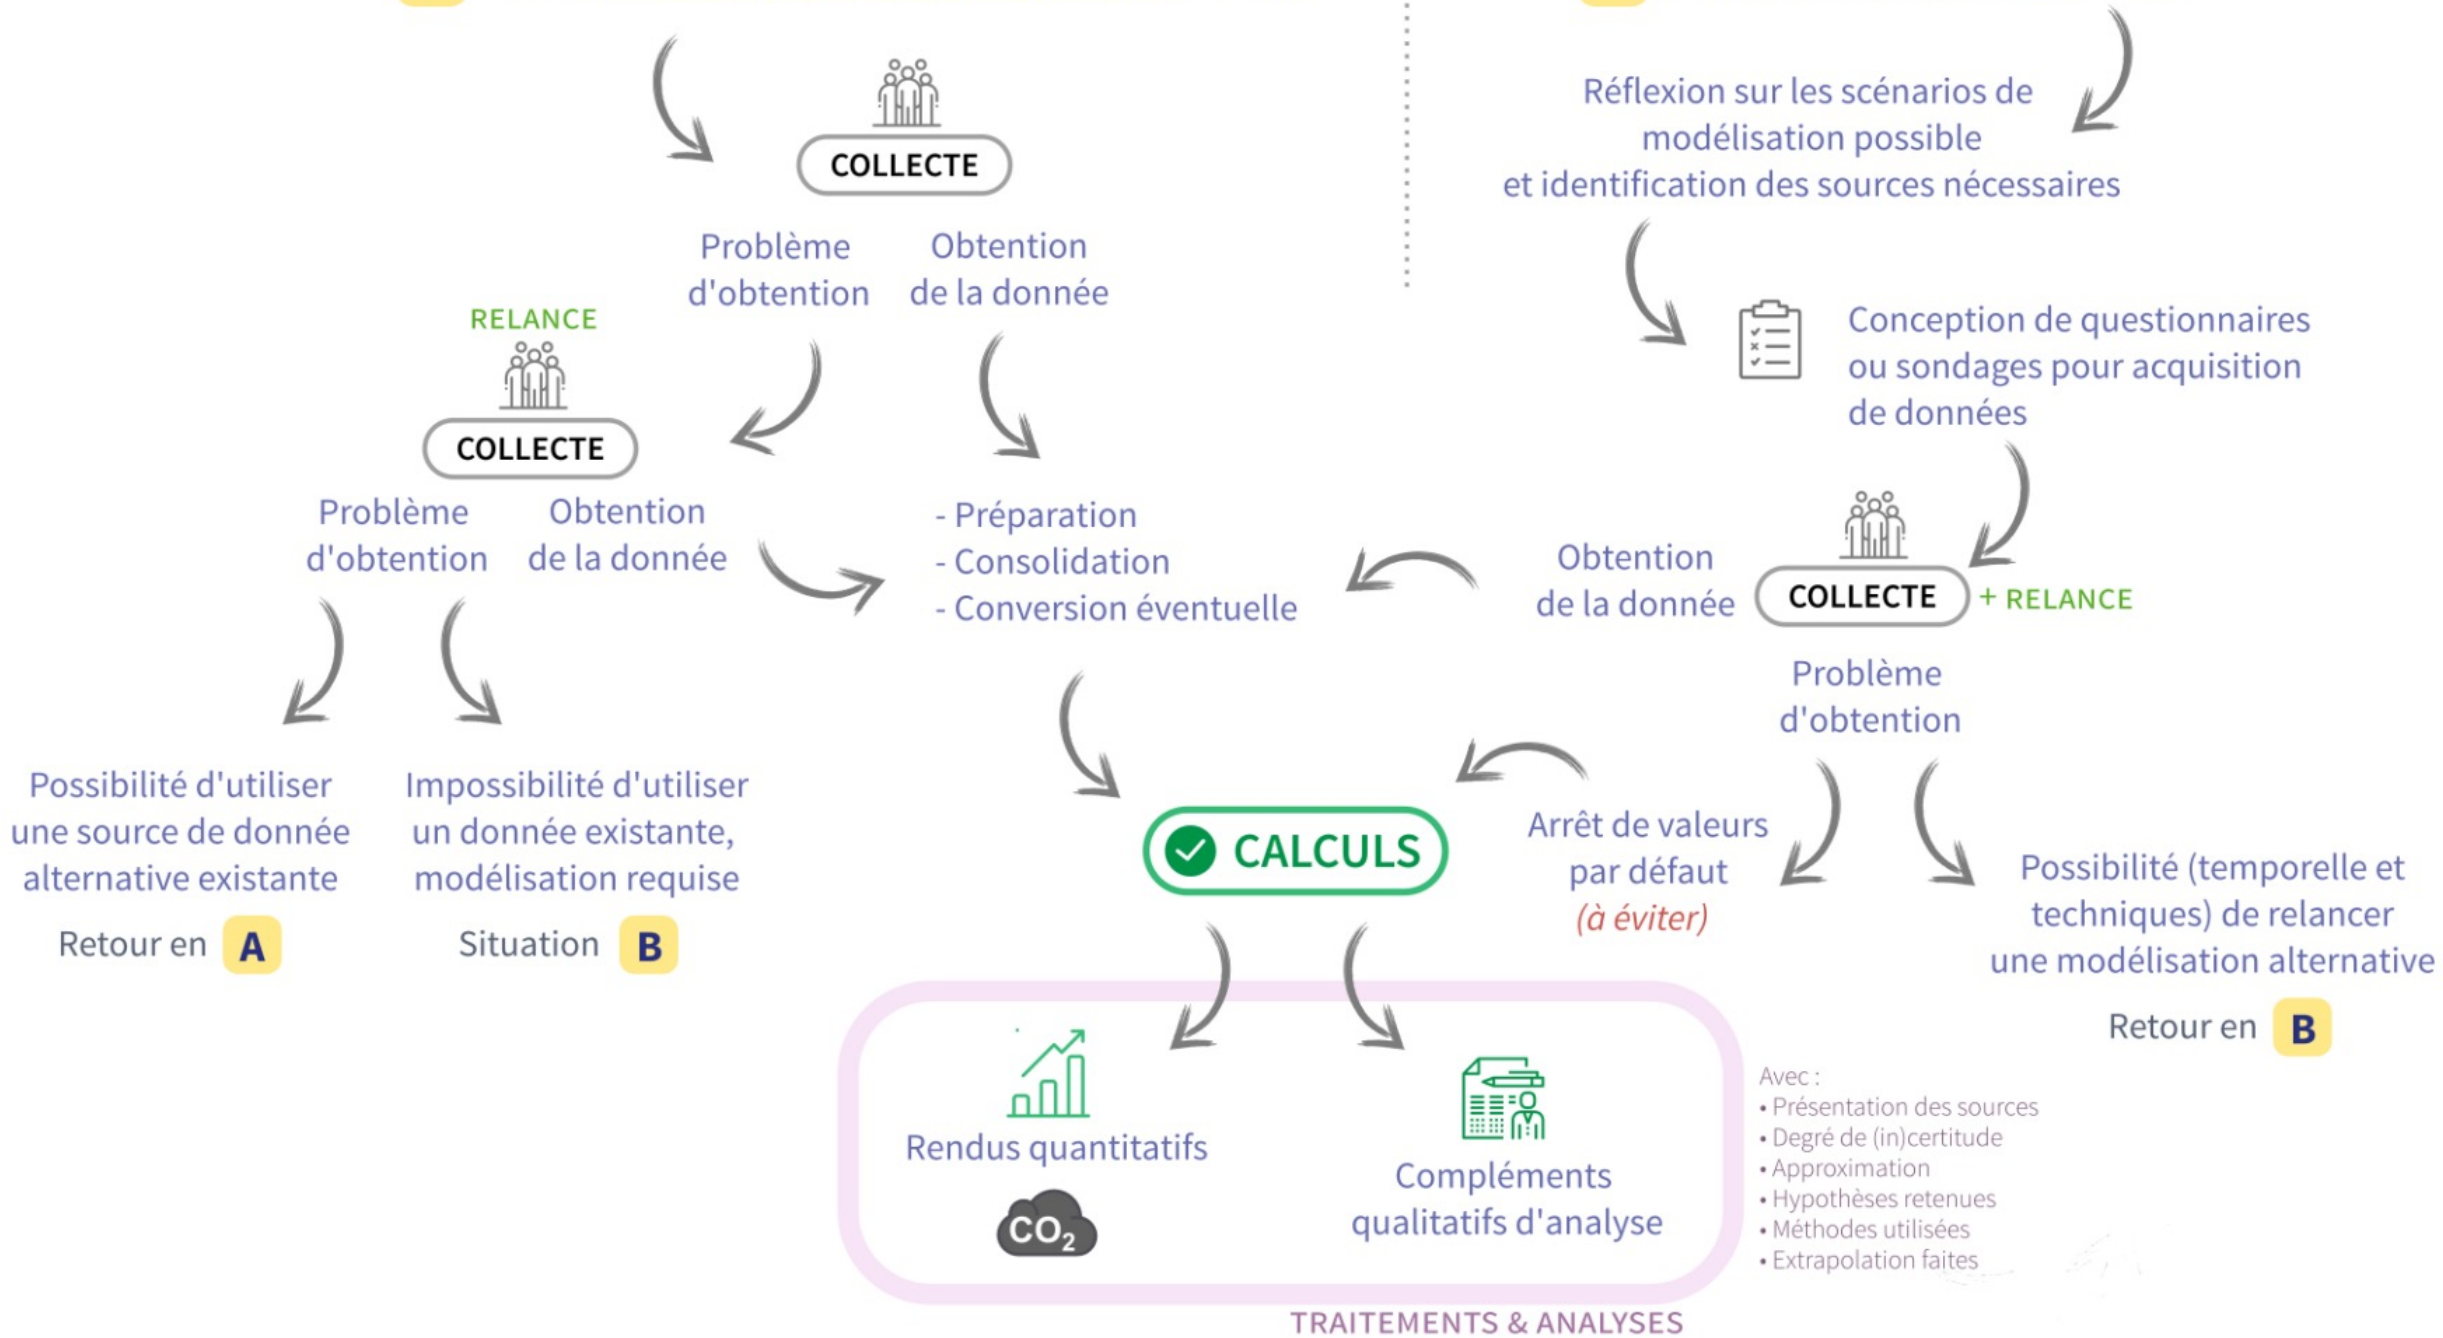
COLLECTE

Problème d'obtention

Obtention de la donnée

RELANCE

COLLECTE

Problème d'obtention

Obtention de la donnée

Possibilité d'utiliser une source de donnée alternative existante

Retour en A

Impossibilité d'utiliser un donnée existante, modélisation requise

Situation B

- Préparation
- Consolidation
- Conversion éventuelle

Réflexion sur les scénarios de modélisation possible et identification des sources nécessaires

Conception de questionnaires ou sondages pour acquisition de données

Obtention de la donnée

COLLECTE

+ RELANCE

Problème d'obtention

Arrêt de valeurs par défaut (à éviter)

Possibilité (temporelle et techniques) de relancer une modélisation alternative

Retour en B

CALCULS

Rendus quantitatifs

$CO_2$

Compléments qualitatifs d'analyse

Avec :
• Présentation des sources
• Degré de (in)certitude
• Approximation
• Hypothèses retenues
• Méthodes utilisées
• Extrapolation faites

TRAITEMENTS & ANALYSES